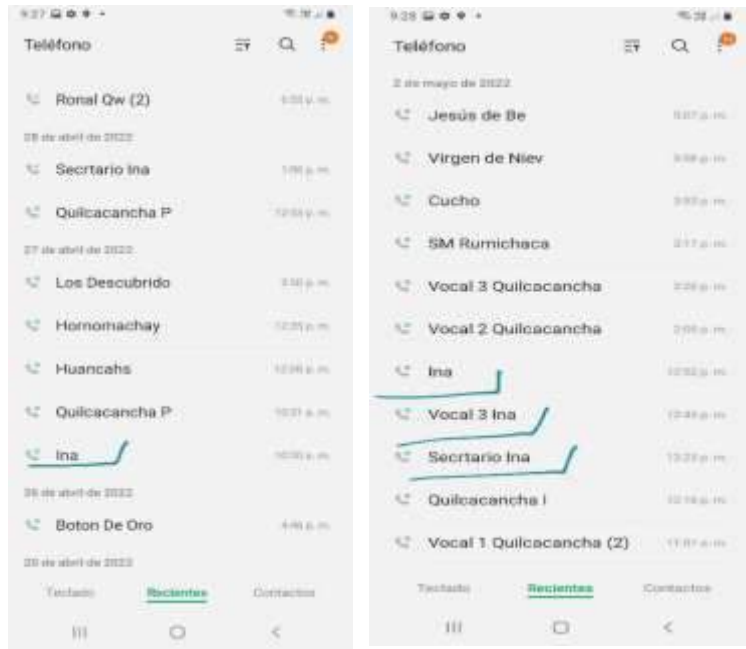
9:27

Teléfono

Ronal Qw (2) 4:33 p. m.

28 de abril de 2022

Secrtario Ina 1:00 p. m.

Quilcacancha P 12:53 p. m.

27 de abril de 2022

Los Descubrido 3:10 p. m.

Hornomachay 12:35 p. m.

Huancahs 12:26 p. m.

Quilcacancha P 10:31 a. m.

Ina 10:05 a. m.

26 de abril de 2022

Boton De Oro 4:46 p. m.

25 de abril de 2022

Teclado Recientes Contactos

9:28

Teléfono

2 de mayo de 2022

Jesús de Be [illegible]

Virgen de Niev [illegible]

Cucho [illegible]

SM Rumichaca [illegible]

Vocal 3 Quilcacancha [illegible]

Vocal 2 Quilcacancha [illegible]

Ina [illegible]

Vocal 3 Ina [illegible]

Secrtario Ina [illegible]

Quilcacancha I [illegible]

Vocal 1 Quilcacancha (2) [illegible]

Teclado Recientes Contactos